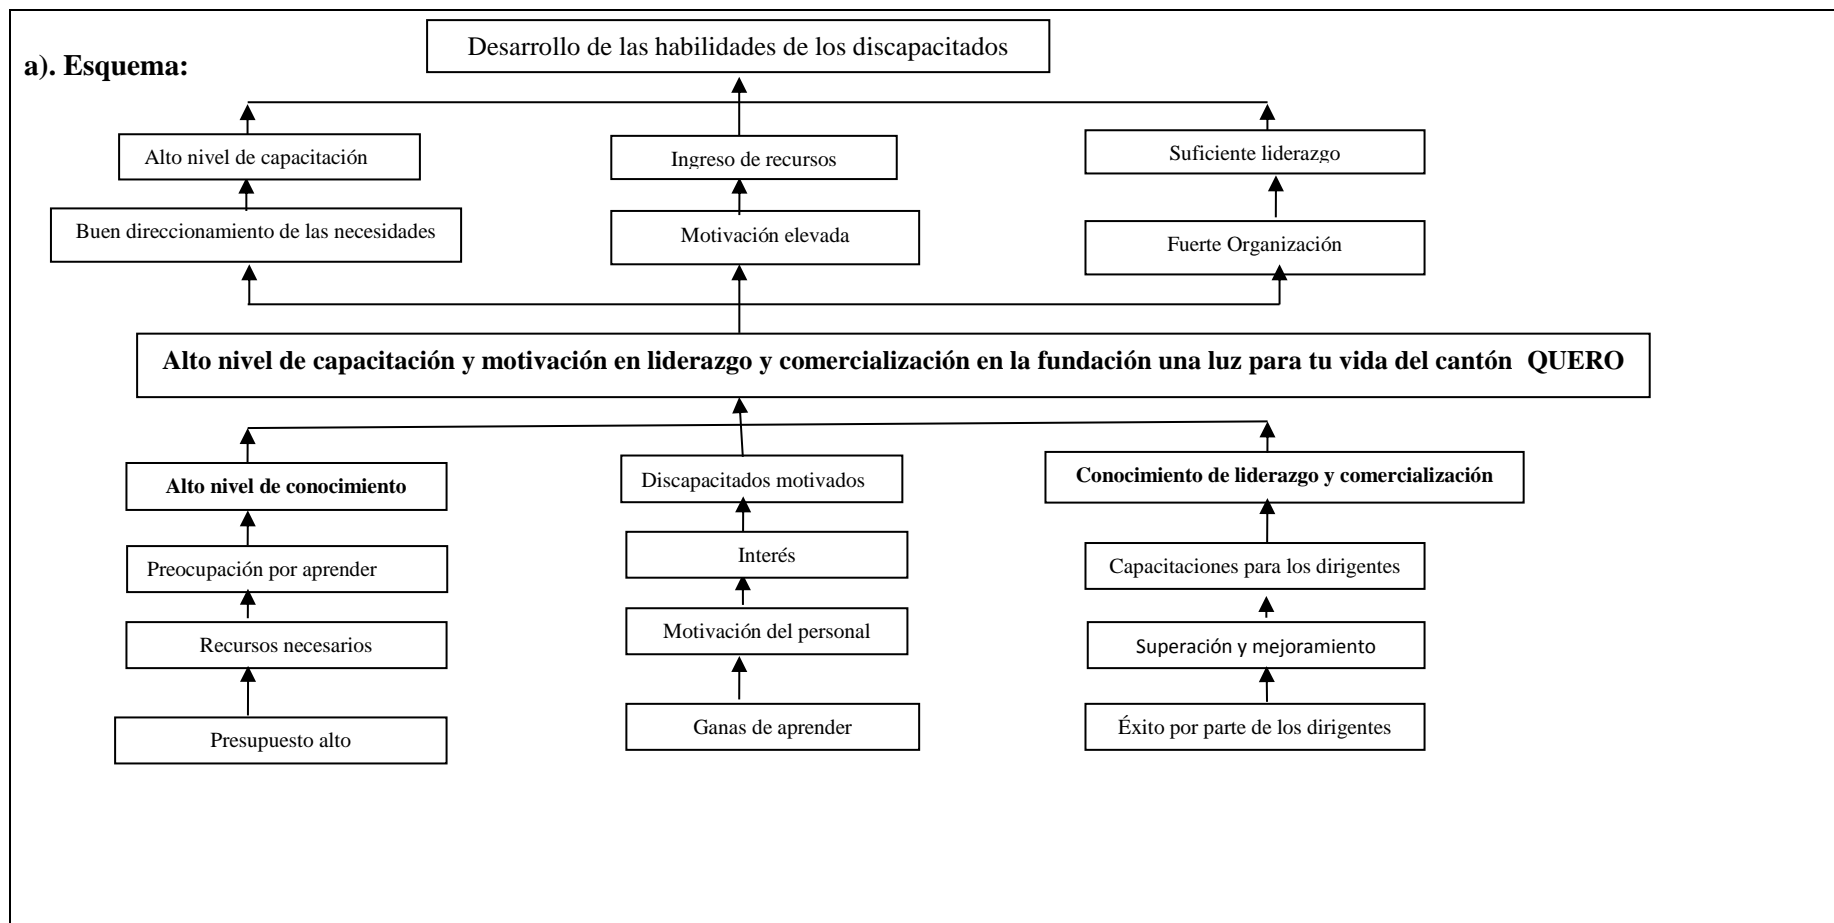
a). Esquema:

Desarrollo de las habilidades de los discapacitados

Alto nivel de capacitación

Ingreso de recursos

Suficiente liderazgo

Buen direccionamiento de las necesidades

Motivación elevada

Fuerte Organización

Alto nivel de capacitación y motivación en liderazgo y comercialización en la fundación una luz para tu vida del cantón QUERO

Alto nivel de conocimiento

Discapacitados motivados

Conocimiento de liderazgo y comercialización

Preocupación por aprender

Interés

Capacitaciones para los dirigentes

Recursos necesarios

Motivación del personal

Superación y mejoramiento

Presupuesto alto

Ganas de aprender

Éxito por parte de los dirigentes